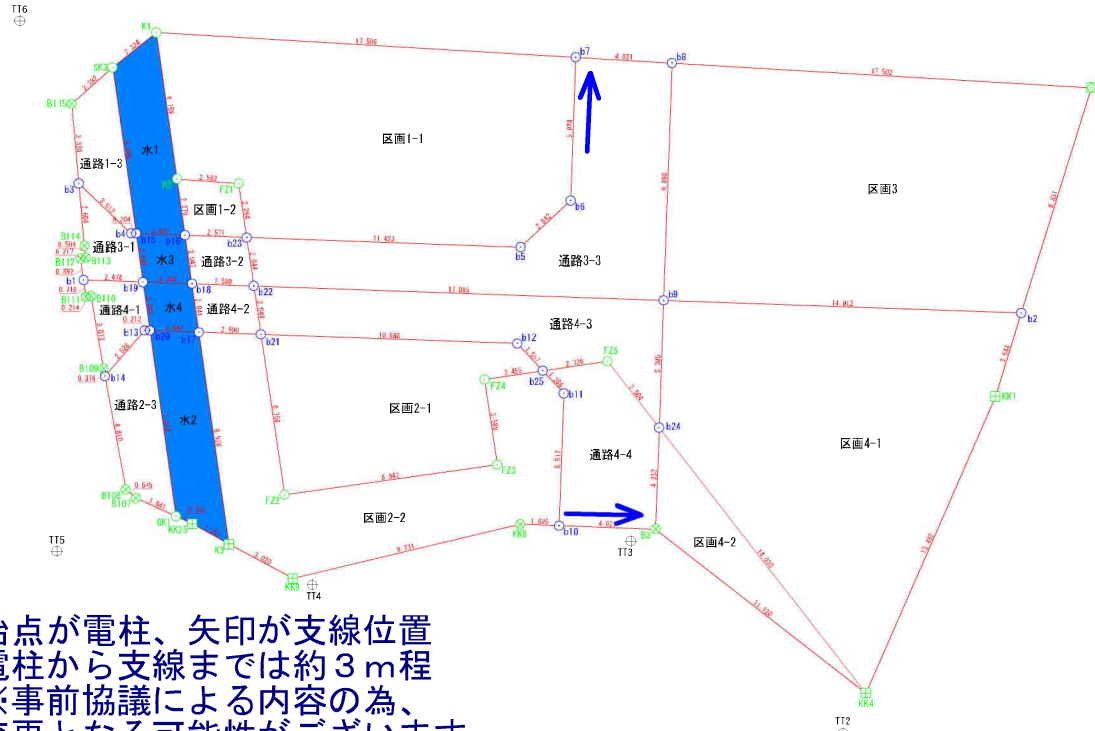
TT6
K1
SK3
B115
17.506
b7
4.021
b8
17.502
区画1-1
区画3
水1
通路1-3
b3
K5
2.582
FZ1
区画1-2
B114
0.504
0.217
B112
B113
0.882
通路3-1
b4
b15
b16
2.571
b23
11.423
b5
b6
通路3-3
水3
通路3-2
b1
b19
2.470
b18
b22
17.065
b9
14.812
b2
B111
B110
0.214
通路4-1
水4
通路4-2
b13
b20
b17
2.590
b21
10.688
b12
通路4-3
FZ5
B109
0.316
b14
b25
FZ4
b11
KK1
区画2-1
通路2-3
水2
b24
区画4-1
通路4-4
FZ3
FZ2
6.942
B108
B107
0.545
SK1
KK2
K3
区画2-2
KK6
1.688
b10
4.02
B3
TT3
区画4-2
TT5
KK3
TT4
KK4
TT2
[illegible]点が電柱、矢印が支線位置
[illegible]柱から支線までは約３ｍ程
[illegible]事前協議による内容の為、
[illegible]